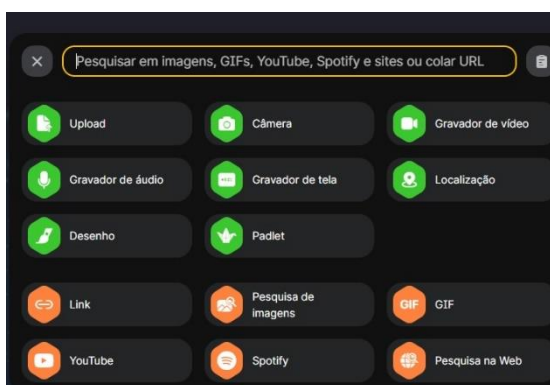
Pesquisar em imagens, GIFs, YouTube, Spotify e sites ou colar URL

Upload
Câmera
Gravador de vídeo
Gravador de áudio
Gravador de tela
Localização
Desenho
Padlet

Link
Pesquisa de imagens
GIF GIF
YouTube
Spotify
Pesquisa na Web